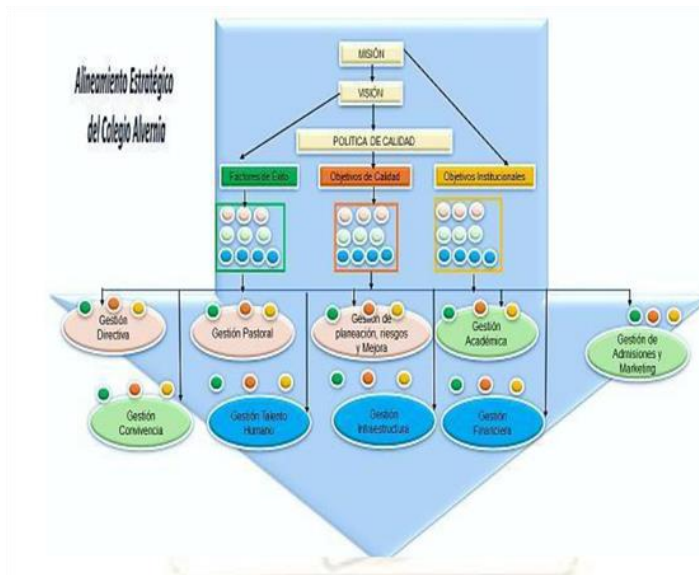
Alineamiento Estratégico del Colegio Alvernia

MISIÓN

VISIÓN

POLITICA DE CALIDAD

Factores de Éxito

Objetivos de Calidad

Objetivos Institucionales

Gestión Directiva

Gestión Pastoral

Gestión de planeación, riesgos y Mejora

Gestión Académica

Gestión de Admisiones y Marketing

Gestión Convivencia

Gestión Talento Humano

Gestión Infraestructura

Gestión Financiera